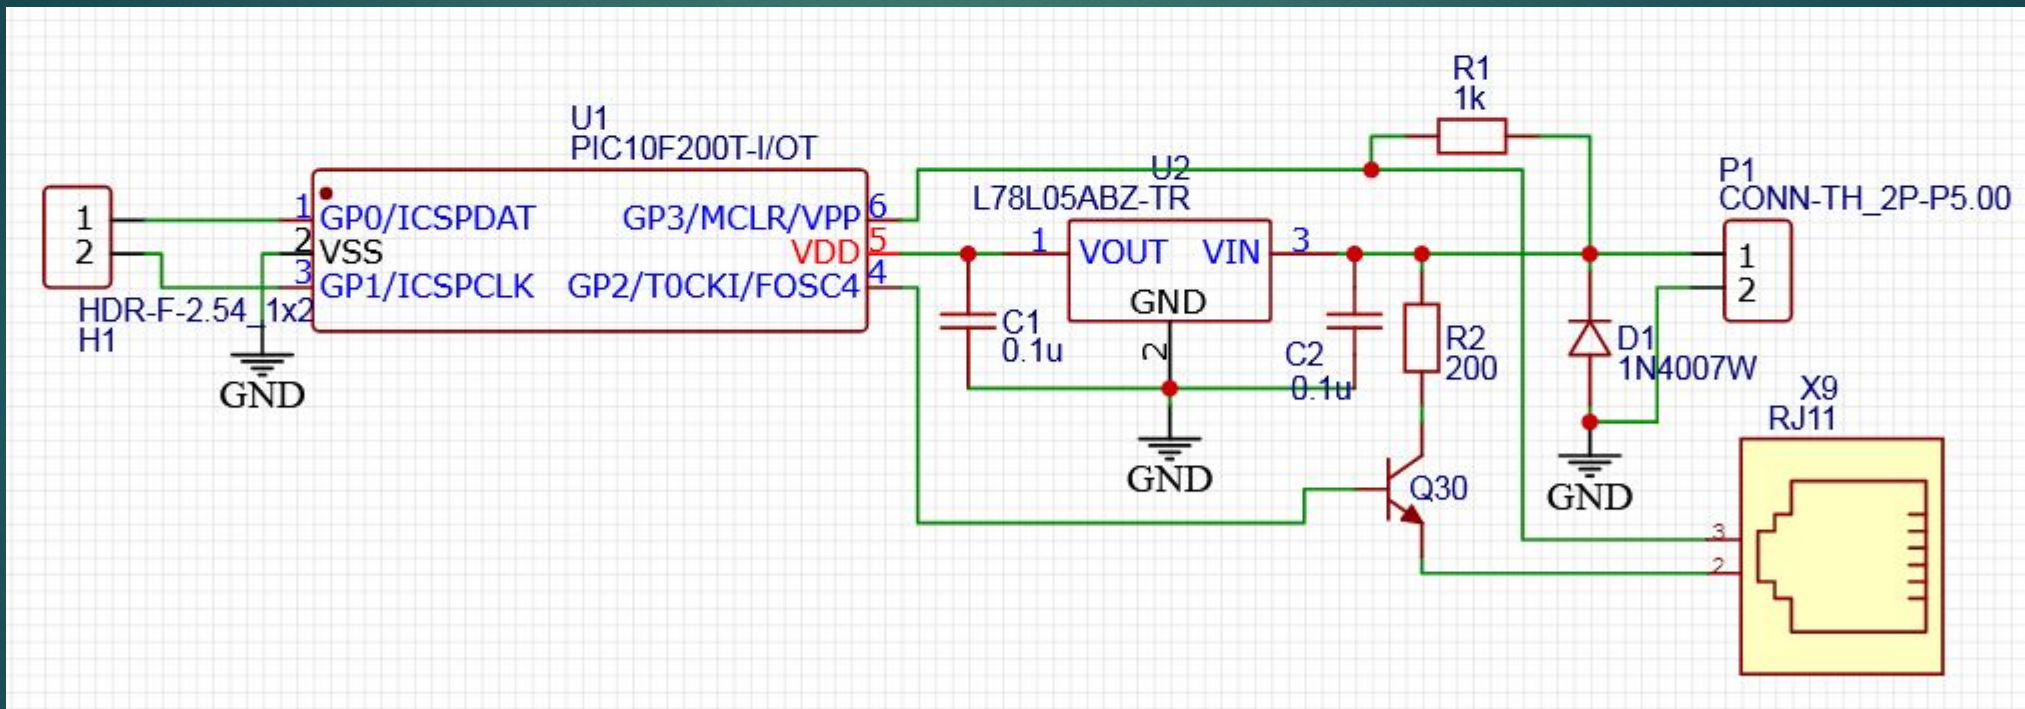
U1
PIC10F200T-I/OT

1
2
HDR-F-2.54_1x2
H1

1 GP0/ICSPDAT
2 VSS
3 GP1/ICSPCLK
GP3/MCLR/VPP 6
VDD 5
GP2/T0CKI/FOSC4 4

GND

U2
L78L05ABZ-TR
1 VOUT
VIN 3
GND
2

C1
0.1u
C2
0.1u
GND

R1
1k

R2
200

Q30

D1
1N4007W
GND

P1
CONN-TH_2P-P5.00
1
2

X9
RJ11
3
2